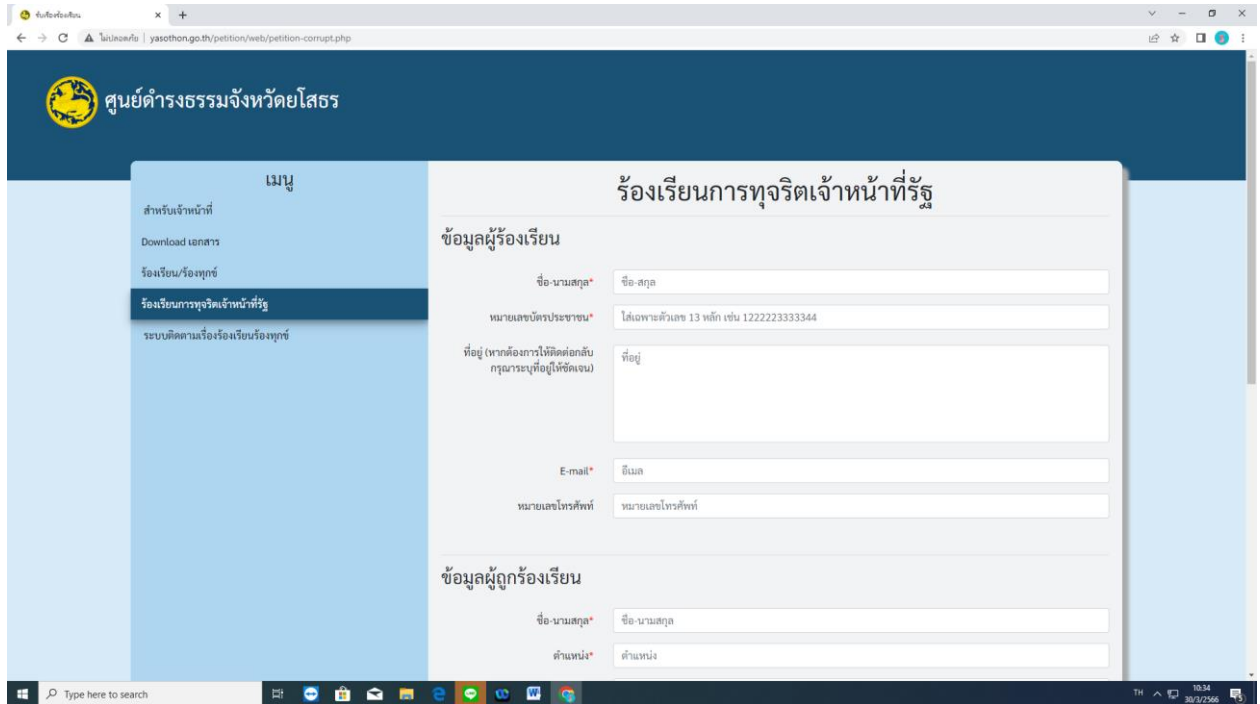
รับเรื่องร้องเรียน × +

ไม่ปลอดภัย | yasothon.go.th/petition/web/petition-corrupt.php

ศูนย์ดำรงธรรมจังหวัดยโสธร

เมนู

สำหรับเจ้าหน้าที่

Download เอกสาร

ร้องเรียน/ร้องทุกข์

ร้องเรียนการทุจริตเจ้าหน้าที่รัฐ

ระบบติดตามเรื่องร้องเรียนร้องทุกข์

ร้องเรียนการทุจริตเจ้าหน้าที่รัฐ

ข้อมูลผู้ร้องเรียน

ชื่อ-นามสกุล* ชื่อ-สกุล

หมายเลขบัตรประชาชน* ใส่เฉพาะตัวเลข 13 หลัก เช่น 1222223333344

ที่อยู่ (หากต้องการให้ติดต่อกลับ กรุณาระบุที่อยู่ให้ชัดเจน) ที่อยู่

E-mail* อีเมล

หมายเลขโทรศัพท์ หมายเลขโทรศัพท์

ข้อมูลผู้ถูกร้องเรียน

ชื่อ-นามสกุล* ชื่อ-นามสกุล

ตำแหน่ง* ตำแหน่ง

Type here to search

TH 10:34 30/3/2566